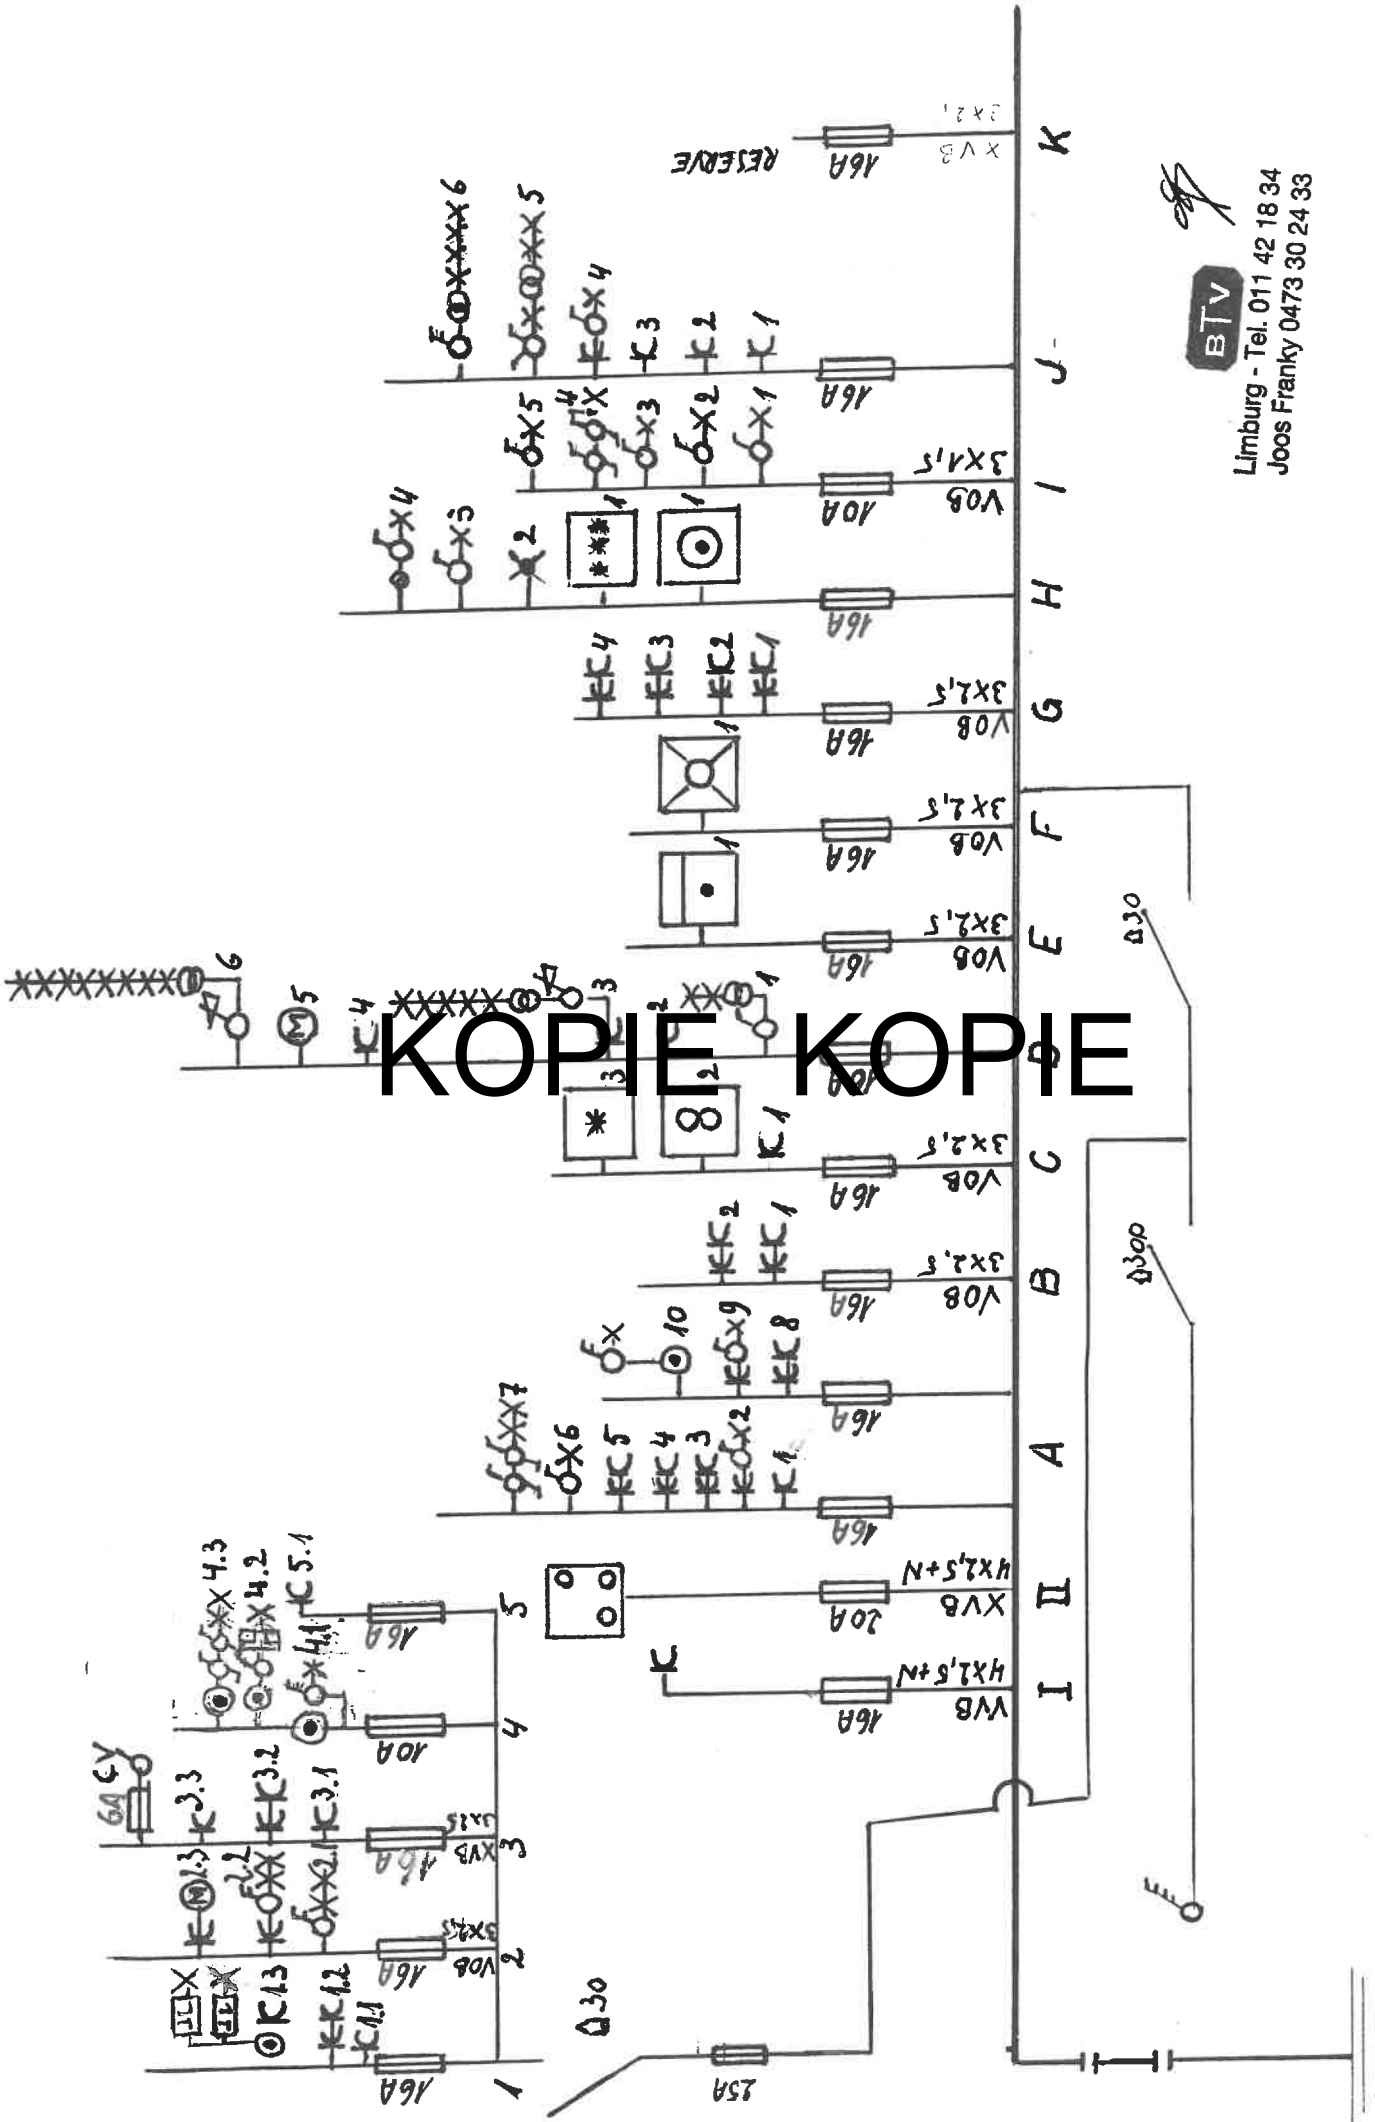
KOPIE KOPIE

Limburg - Tel. 011 42 18 34
Joos Franky 0473 30 24 33

BTV

RESERVE
16A
XVB
3x2,5
K

J
16A
K1
K2
K3
X4
X5
X6

I
10A
VOB
3x1,5
X1
X2
X3
X4
X5

H
16A
1
1
2
X3
X4

G
16A
VOB
3x2,5
K1
K2
K3
K4

F
16A
VOB
3x2,5
1

E
16A
VOB
3x2,5
1

D
1
2
3
K4
M5
6

C
16A
VOB
3x2,5
K1
2
3

B
16A
VOB
3x2,5
K1
K2

A
16A
K8
X9
10
X

16A
K1
X2
K3
K4
K5
X6
X7

II
20A
XVB
4x2,5+N

I
16A
VVB
4x2,5+N
K

Δ30
Δ300
Δ30
25A

1
16A
K1.1
K1.2
K1.3
X

2
16A
VOB
3x2,5
X2.1
2.2
1.3

3
16A
XVB
3x2,5
K3.1
K3.2
K3.3
6A
CV

4
10A
4.1
X4.2
X4.3

5
16A
K5.1